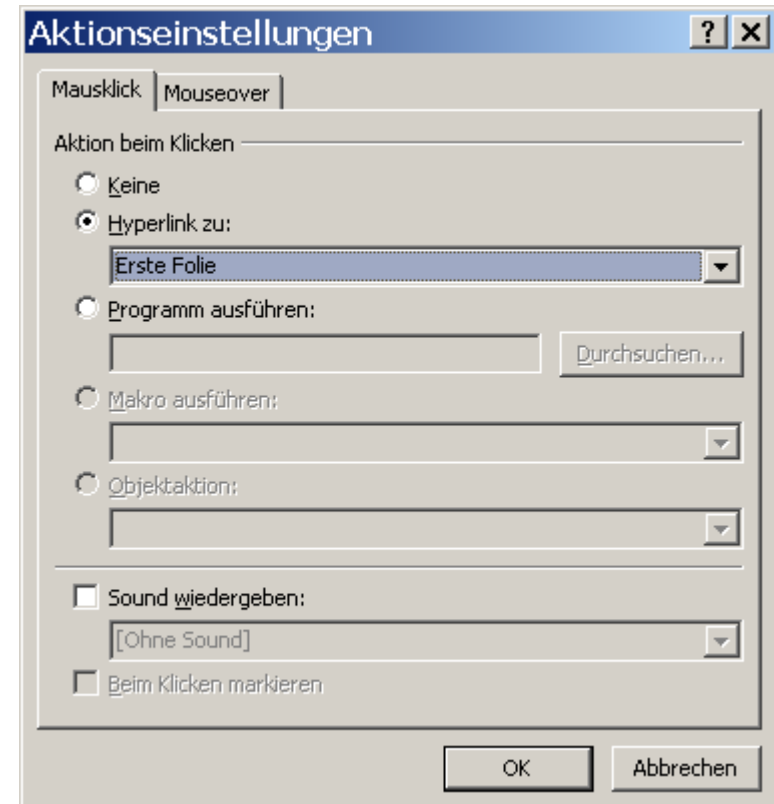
Aktionseinstellungen

?

Mausklick

Mouseover

Aktion beim Klicken

Keine

Hyperlink zu:

Erste Folie

Programm ausführen:

Durchsuchen...

Makro ausführen:

Objektaktion:

Sound wiedergeben:

[Ohne Sound]

Beim Klicken markieren

OK

Abbrechen